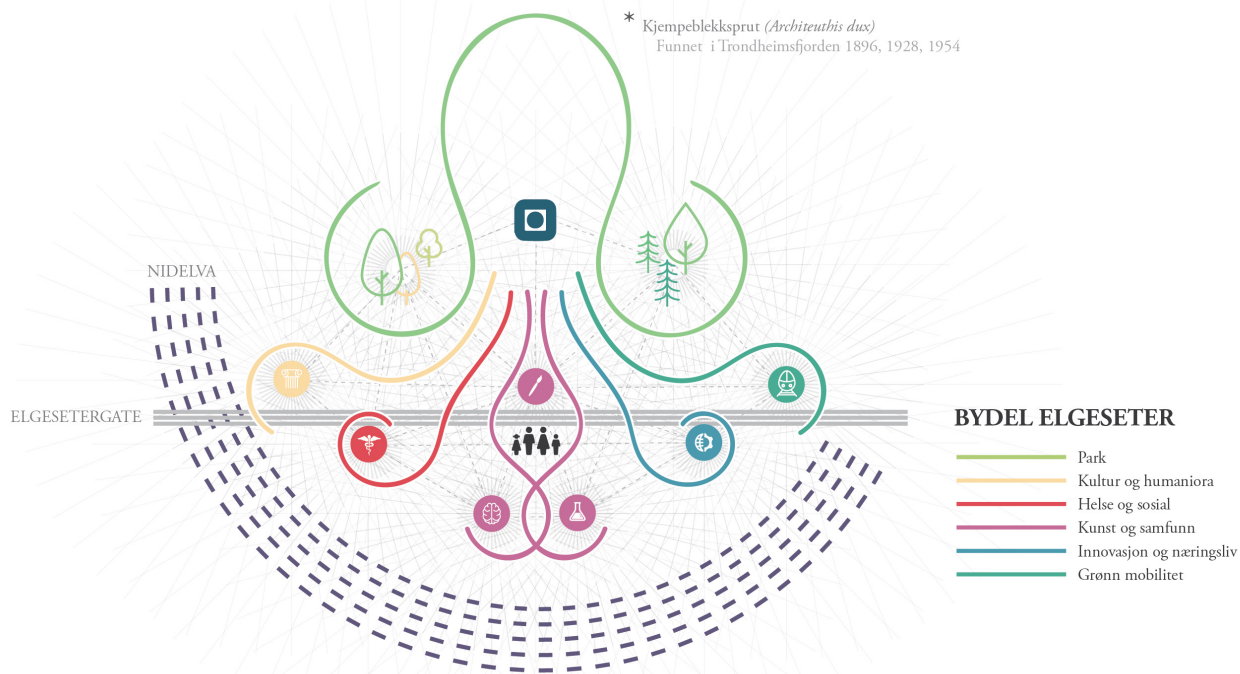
* Kjempeblekksprut *(Architeuthis dux)*
Funnet i Trondheimsfjorden 1896, 1928, 1954

NIDELVA

ELGESETERGATE

BYDEL ELGESETER

Park
Kultur og humaniora
Helse og sosial
Kunst og samfunn
Innovasjon og næringsliv
Grønn mobilitet